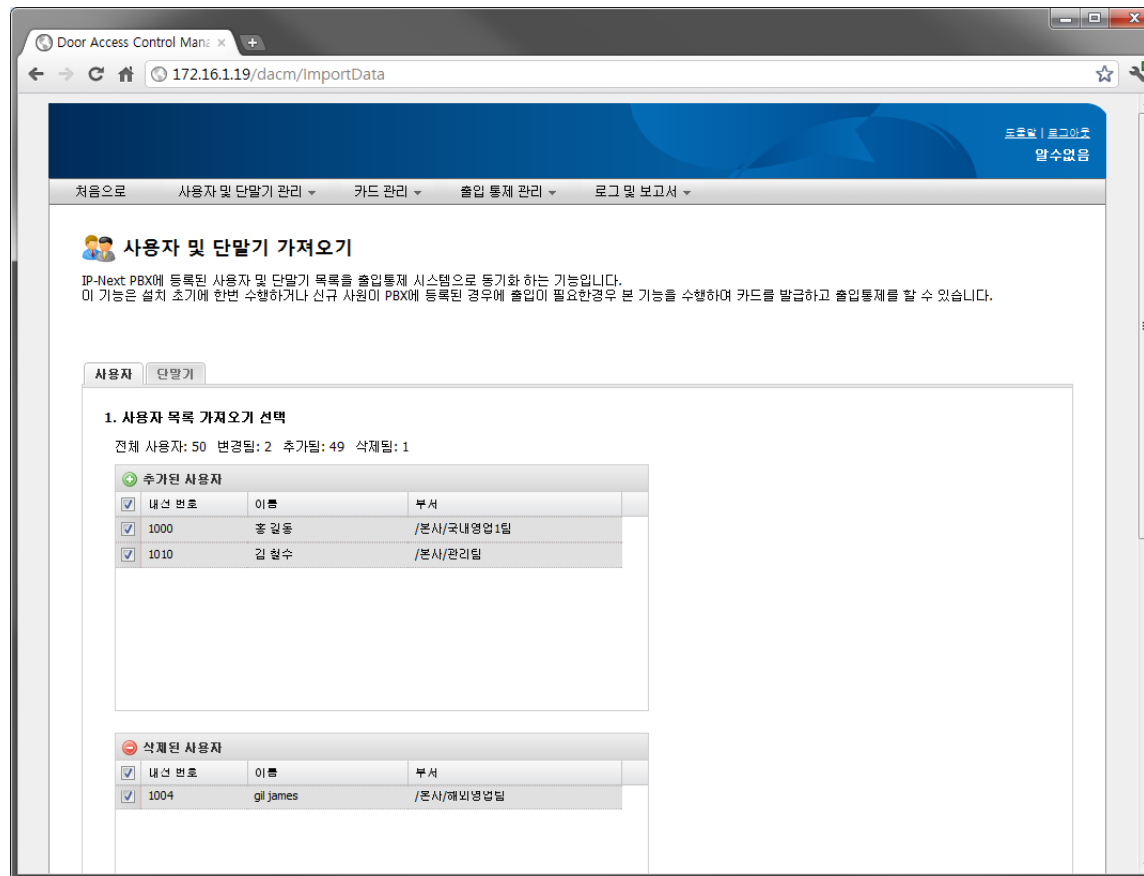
Door Access Control Mana ×

172.16.1.19/dacm/ImportData

도움말 | 로그아웃
알수없음

처음으로 사용자 및 단말기 관리 카드 관리 출입 통제 관리 로그 및 보고서

사용자 및 단말기 가져오기

IP-Next PBX에 등록된 사용자 및 단말기 목록을 출입통제 시스템으로 동기화 하는 기능입니다.
이 기능은 설치 초기에 한번 수행하거나 신규 사원이 PBX에 등록된 경우에 출입이 필요한경우 본 기능을 수행하여 카드를 발급하고 출입통제를 할 수 있습니다.

사용자 단말기

1. 사용자 목록 가져오기 선택

전체 사용자: 50 변경됨: 2 추가됨: 49 삭제됨: 1

추가된 사용자

| | 내선 번호 | 이름 | 부서 |
|---|---|---|---|
| ☑ | 1000 | 홍 길동 | /본사/국내영업1팀 |
| ☑ | 1010 | 김 철수 | /본사/관리팀 |

삭제된 사용자

| | 내선 번호 | 이름 | 부서 |
|---|---|---|---|
| ☑ | 1004 | gil james | /본사/해외영업팀 |